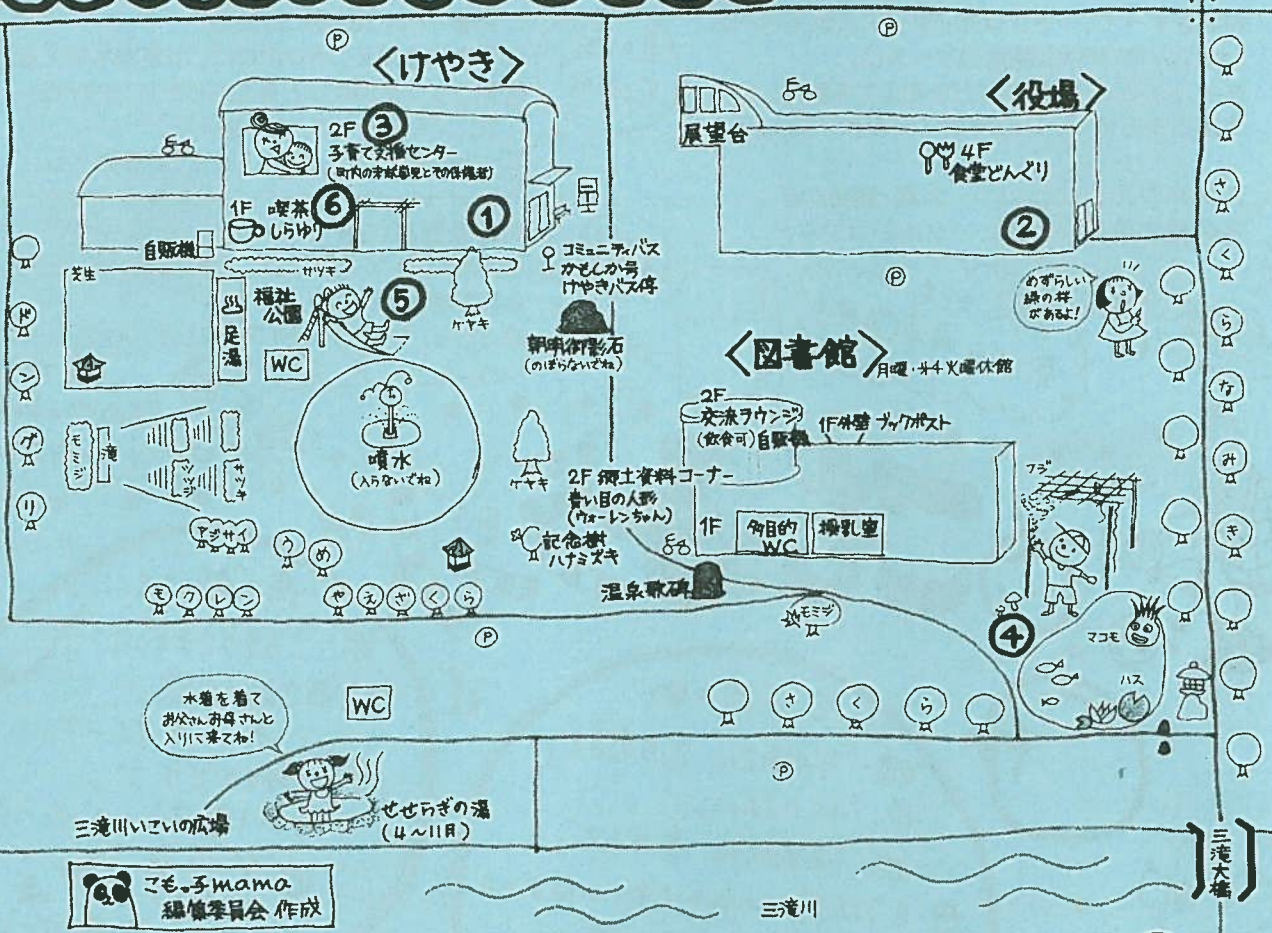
Ⓟ
〈けやき〉
2F ③
子育て支援センター
(町内の未就園児とその保護者)
1F 喫茶 ⑥
しらゆり
①
自販機
サツキ
芝生
足湯
福祉公園 ⑤
WC
ケヤキ
コミュニティバス
かもしか号
けやきバス停
朝日御影石
(のぼらないでね)
モミジ
滝
ツツジ
サツキ
噴水
(入らないでね)
ケヤキ
アジサイ
うめ
モクレン
やえざくら
ド
ン
グ
リ

Ⓟ
〈役場〉
展望台
4F
食堂どんぐり
②
Ⓟ
めずらしい緑の桜があるよ!
〈図書館〉月曜・第4火曜休館
2F
交流ラウンジ
(飲食可)自販機
1F外壁 ブックポスト
2F 郷土資料コーナー
青い目の人形
(ウォーレンちゃん)
1F
多目的WC
授乳室
記念樹
ハナミズキ
温泉歌碑
モミジ
フジ
④
マコモ
ハス
さくら
さ
く
ら
な
み
き

Ⓟ
水着を着て
お父さんお母さんと
入りに来てね!
WC
三滝川いこいの広場
せせらぎの湯
(4~11月)
Ⓟ
三滝大橋
こも。子mama
編集委員会 作成
三滝川